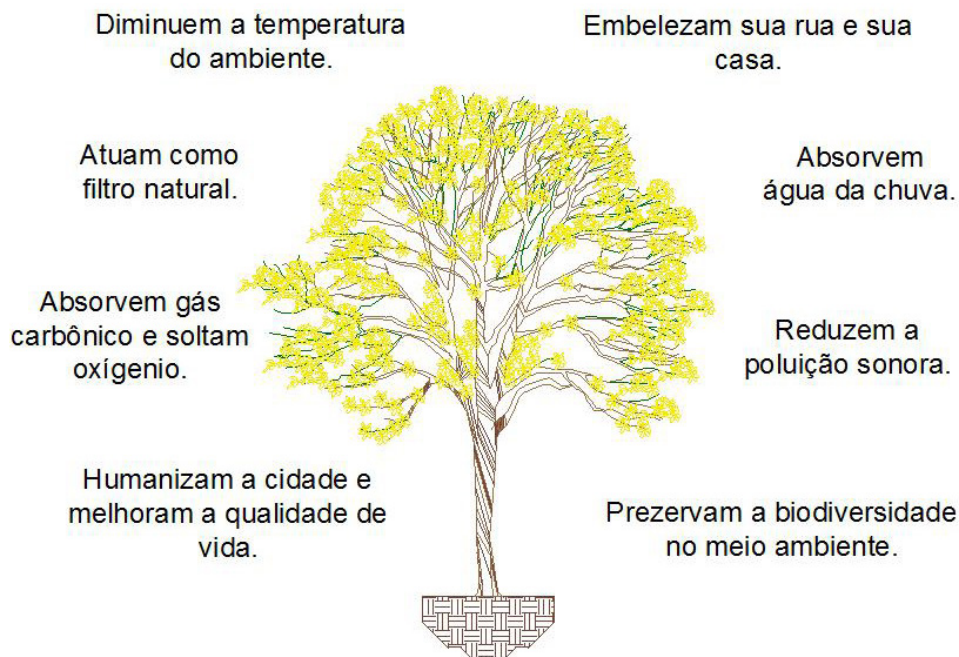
Diminuem a temperatura do ambiente.

Embelezam sua rua e sua casa.

Atuam como filtro natural.

Absorvem água da chuva.

Absorvem gás carbônico e soltam oxígenio.

Reduzem a poluição sonora.

Humanizam a cidade e melhoram a qualidade de vida.

Prezervam a biodiversidade no meio ambiente.